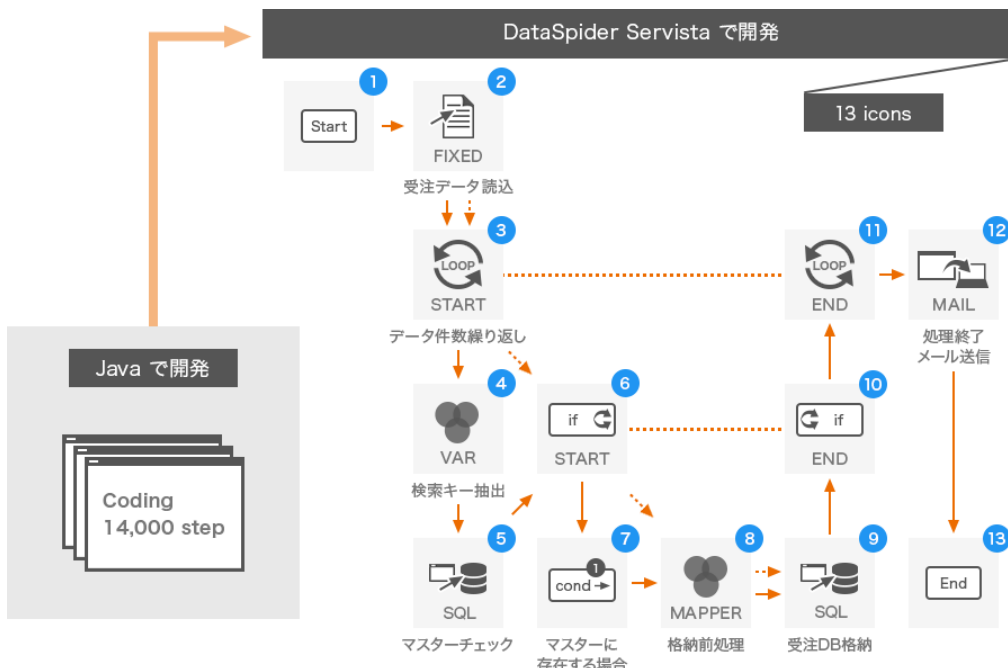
DataSpider Servista で開発

13 icons

Java で開発

Coding
14,000 step

1
Start

2
FIXED
受注データ読込

3
LOOP
START
データ件数繰り返し

4
VAR
検索キー抽出

5
SQL
マスターチェック

6
if
START

7
1
cond
マスターに
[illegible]

8
MAPPER
格納前処理

9
SQL
受注DB格納

10
if
END

11
LOOP
END

12
MAIL
処理終了
メール送信

13
End